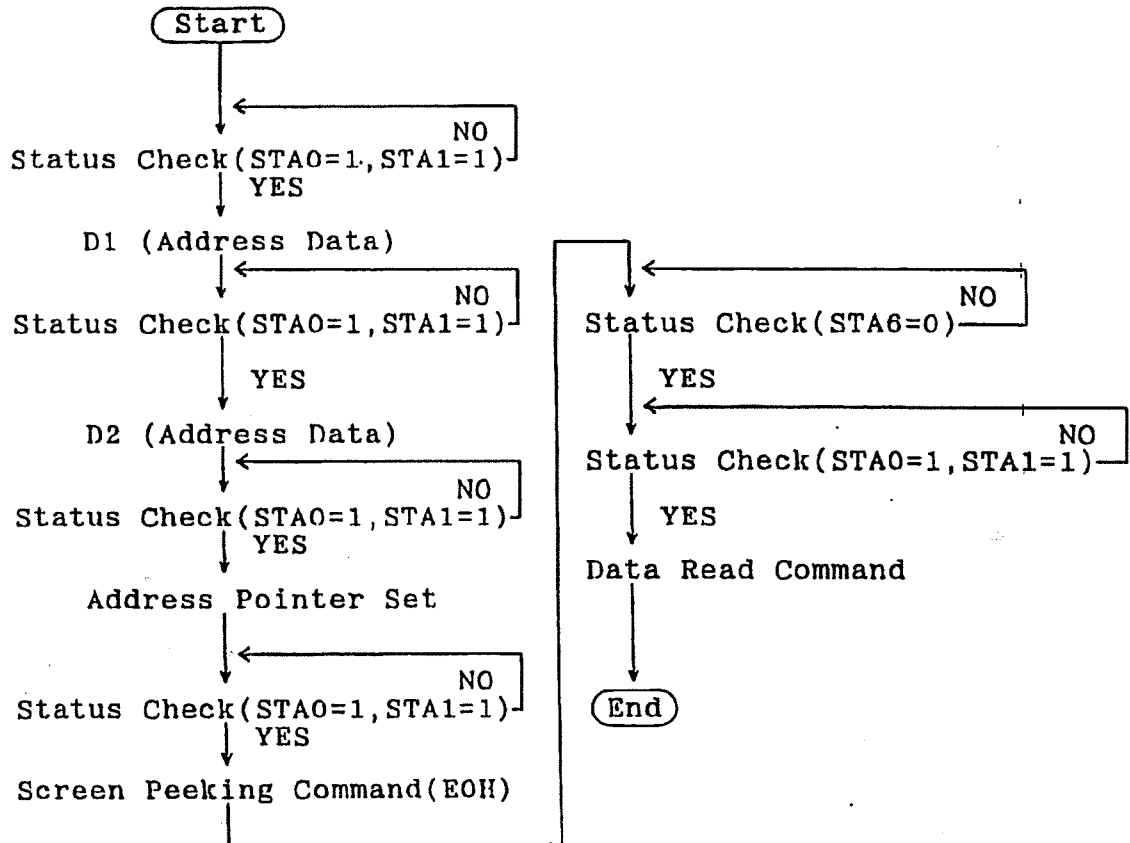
Start

NO
Status Check(STA0=1,STA1=1)
YES

D1 (Address Data)

NO
Status Check(STA0=1,STA1=1)
YES

D2 (Address Data)

NO
Status Check(STA0=1,STA1=1)
YES

Address Pointer Set

NO
Status Check(STA0=1,STA1=1)
YES

Screen Peeking Command(E0H)

NO
Status Check(STA6=0)
YES

NO
Status Check(STA0=1,STA1=1)
YES

Data Read Command

End